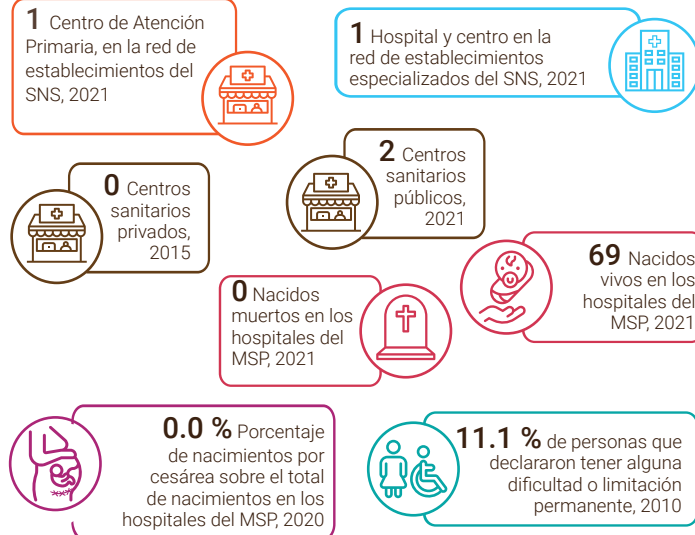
1 Centro de Atención Primaria, en la red de establecimientos del SNS, 2021

1 Hospital y centro en la red de establecimientos especializados del SNS, 2021

0 Centros sanitarios privados, 2015

2 Centros sanitarios públicos, 2021

69 Nacidos vivos en los hospitales del MSP, 2021

0 Nacidos muertos en los hospitales del MSP, 2021

0.0 % Porcentaje de nacimientos por cesárea sobre el total de nacimientos en los hospitales del MSP, 2020

11.1 % de personas que declararon tener alguna dificultad o limitación permanente, 2010